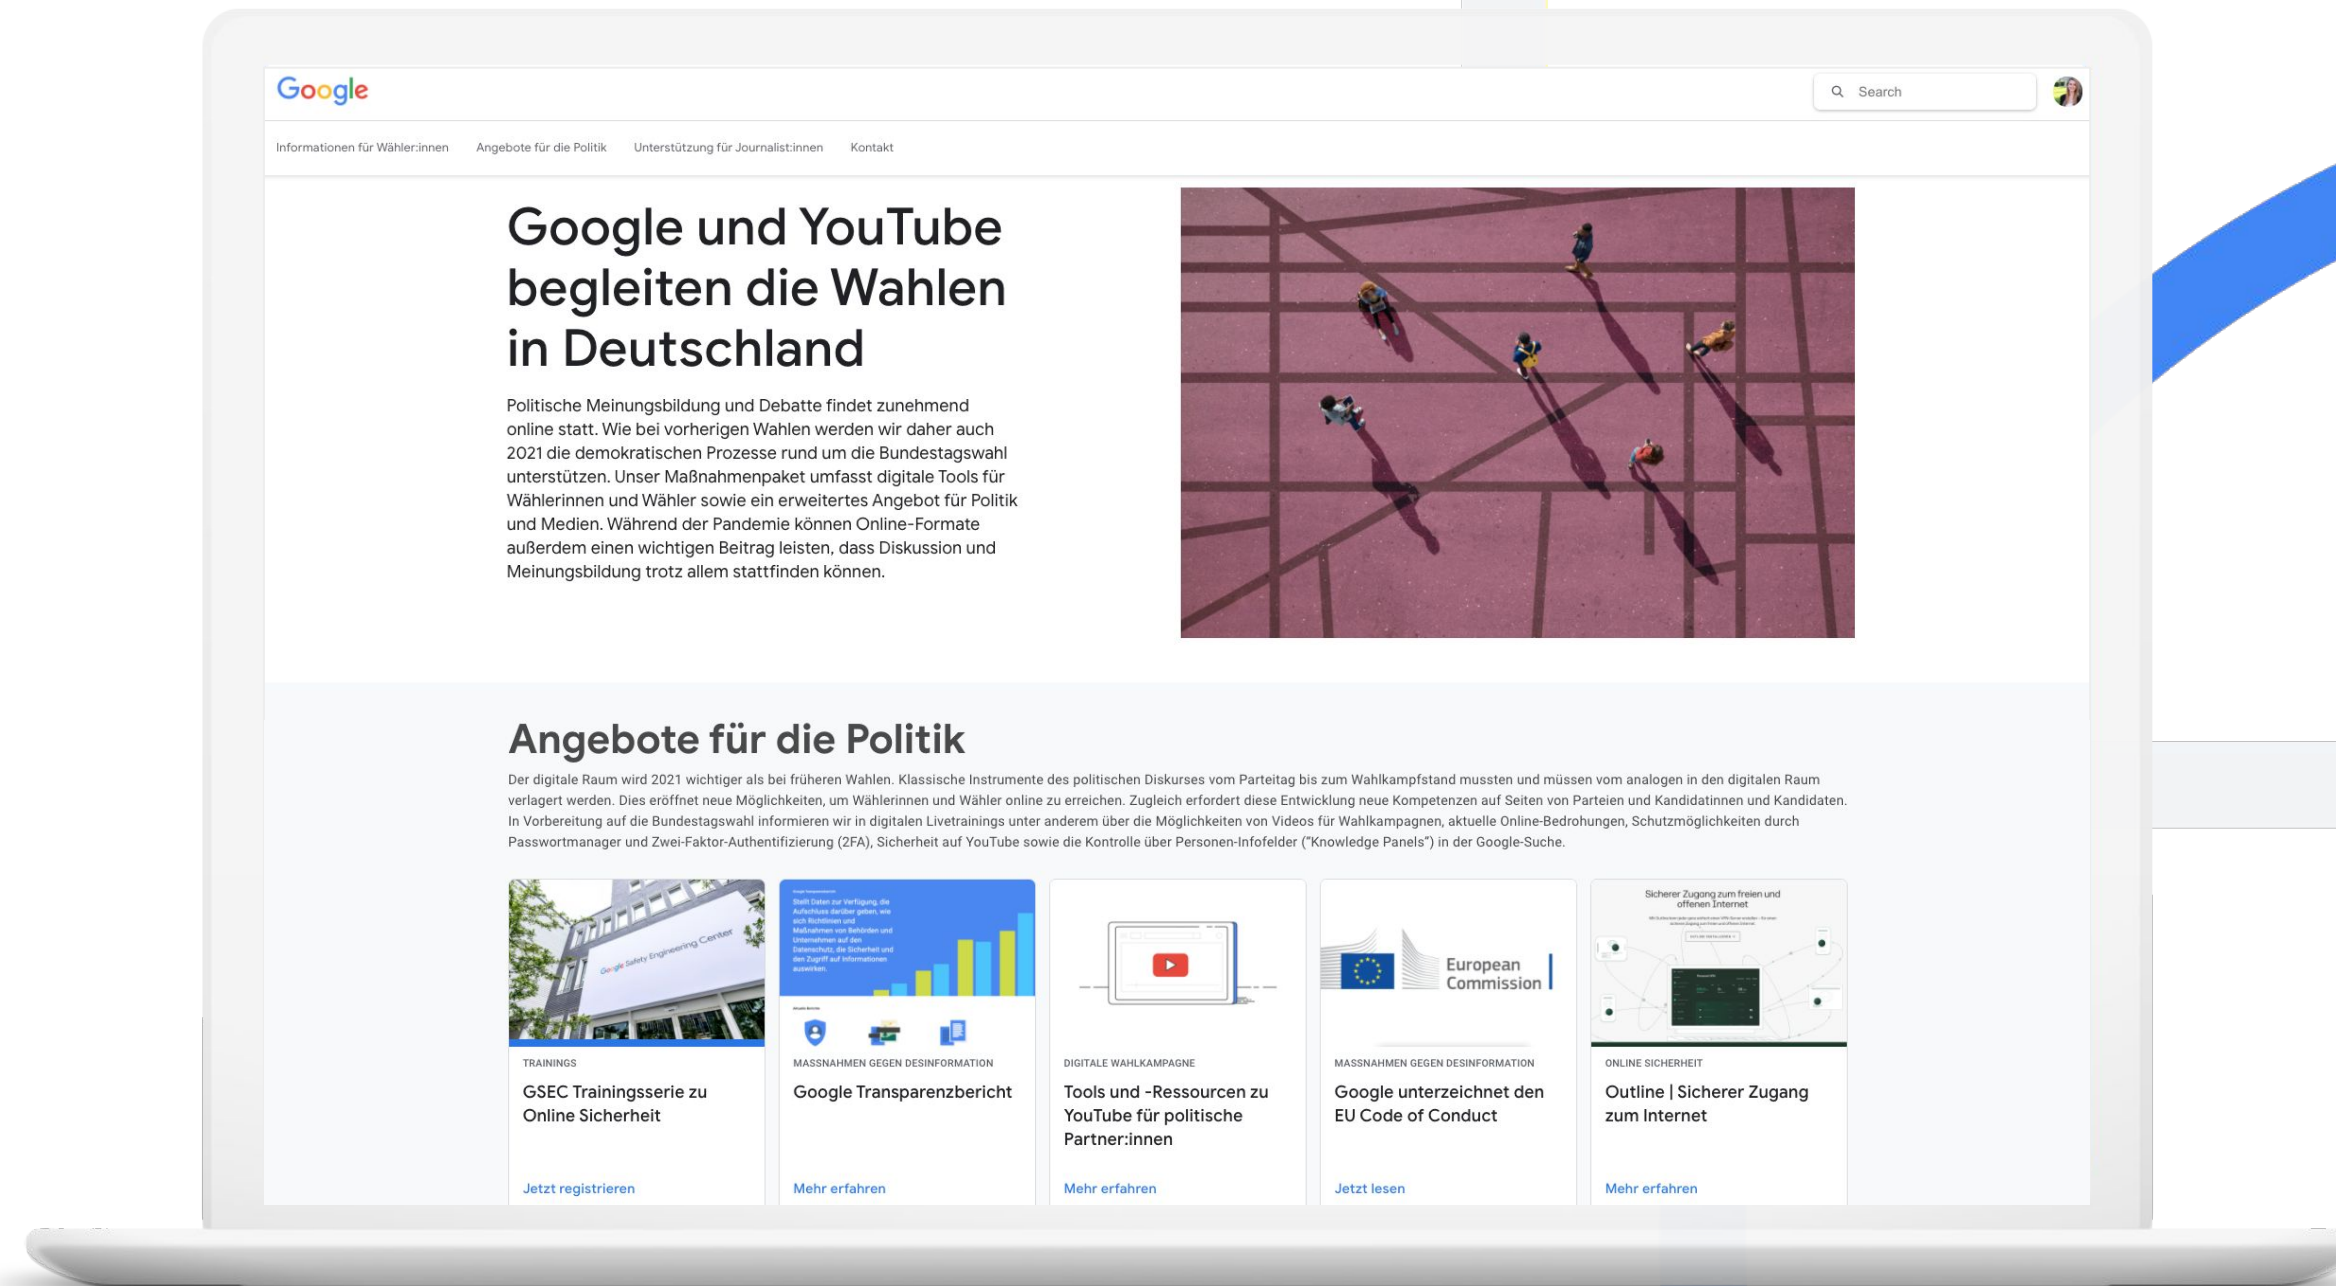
Google

Search

Informationen für Wähler:innen Angebote für die Politik Unterstützung für Journalist:innen Kontakt

Google und YouTube begleiten die Wahlen in Deutschland

Politische Meinungsbildung und Debatte findet zunehmend online statt. Wie bei vorherigen Wahlen werden wir daher auch 2021 die demokratischen Prozesse rund um die Bundestagswahl unterstützen. Unser Maßnahmenpaket umfasst digitale Tools für Wählerinnen und Wähler sowie ein erweitertes Angebot für Politik und Medien. Während der Pandemie können Online-Formate außerdem einen wichtigen Beitrag leisten, dass Diskussion und Meinungsbildung trotz allem stattfinden können.

Angebote für die Politik

Der digitale Raum wird 2021 wichtiger als bei früheren Wahlen. Klassische Instrumente des politischen Diskurses vom Parteitag bis zum Wahlkampfstand mussten und müssen vom analogen in den digitalen Raum verlagert werden. Dies eröffnet neue Möglichkeiten, um Wählerinnen und Wähler online zu erreichen. Zugleich erfordert diese Entwicklung neue Kompetenzen auf Seiten von Parteien und Kandidatinnen und Kandidaten. In Vorbereitung auf die Bundestagswahl informieren wir in digitalen Livetrainings unter anderem über die Möglichkeiten von Videos für Wahlkampagnen, aktuelle Online-Bedrohungen, Schutzmöglichkeiten durch Passwortmanager und Zwei-Faktor-Authentifizierung (2FA), Sicherheit auf YouTube sowie die Kontrolle über Personen-Infofelder ("Knowledge Panels") in der Google-Suche.

Google Safety Engineering Center

TRAININGS
GSEC Trainingsserie zu Online Sicherheit
Jetzt registrieren

MASSNAHMEN GEGEN DESINFORMATION
Google Transparenzbericht
Mehr erfahren

DIGITALE WAHLKAMPAGNE
Tools und -Ressourcen zu YouTube für politische Partner:innen
Mehr erfahren

European Commission

MASSNAHMEN GEGEN DESINFORMATION
Google unterzeichnet den EU Code of Conduct
Jetzt lesen

Sicherer Zugang zum freien und offenen Internet

ONLINE SICHERHEIT
Outline | Sicherer Zugang zum Internet
Mehr erfahren